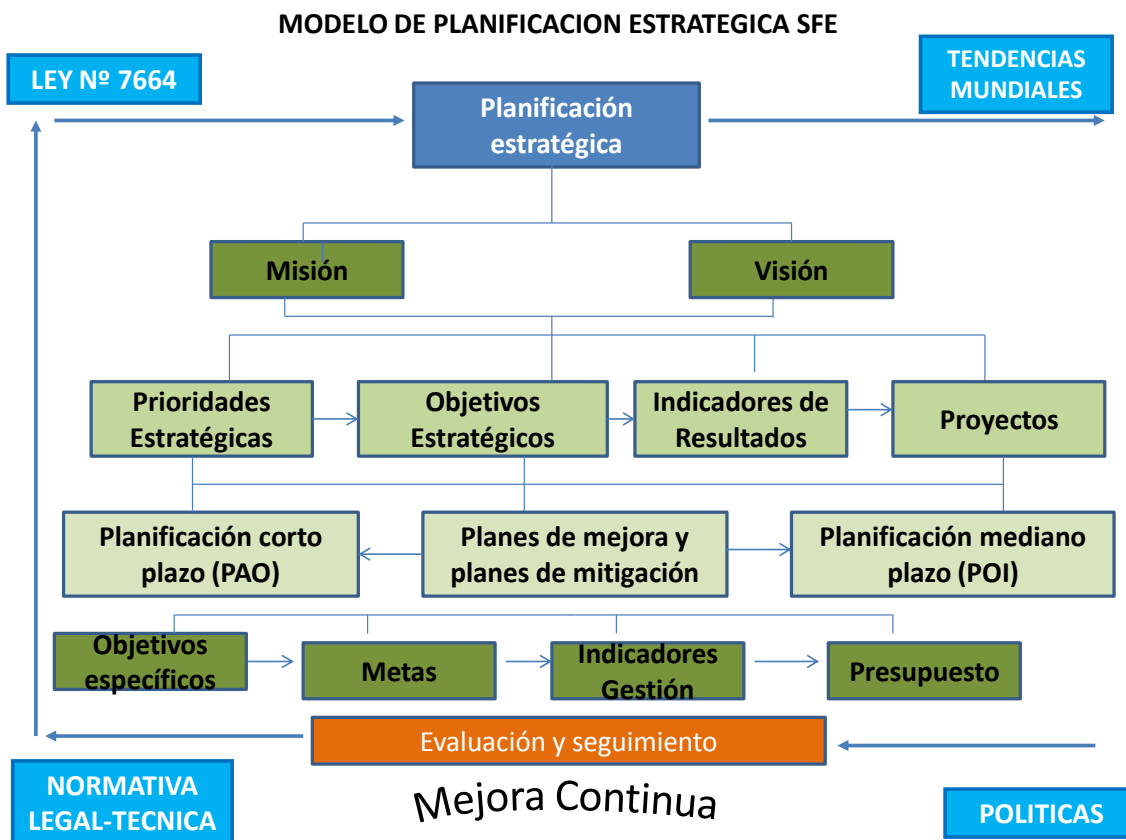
MODELO DE PLANIFICACION ESTRATEGICA SFE

LEY Nº 7664

TENDENCIAS MUNDIALES

Planificación estratégica

Misión

Visión

Prioridades Estratégicas

Objetivos Estratégicos

Indicadores de Resultados

Proyectos

Planificación corto plazo (PAO)

Planes de mejora y planes de mitigación

Planificación mediano plazo (POI)

Objetivos específicos

Metas

Indicadores Gestión

Presupuesto

Evaluación y seguimiento

NORMATIVA LEGAL-TECNICA

Mejora Continua

POLITICAS